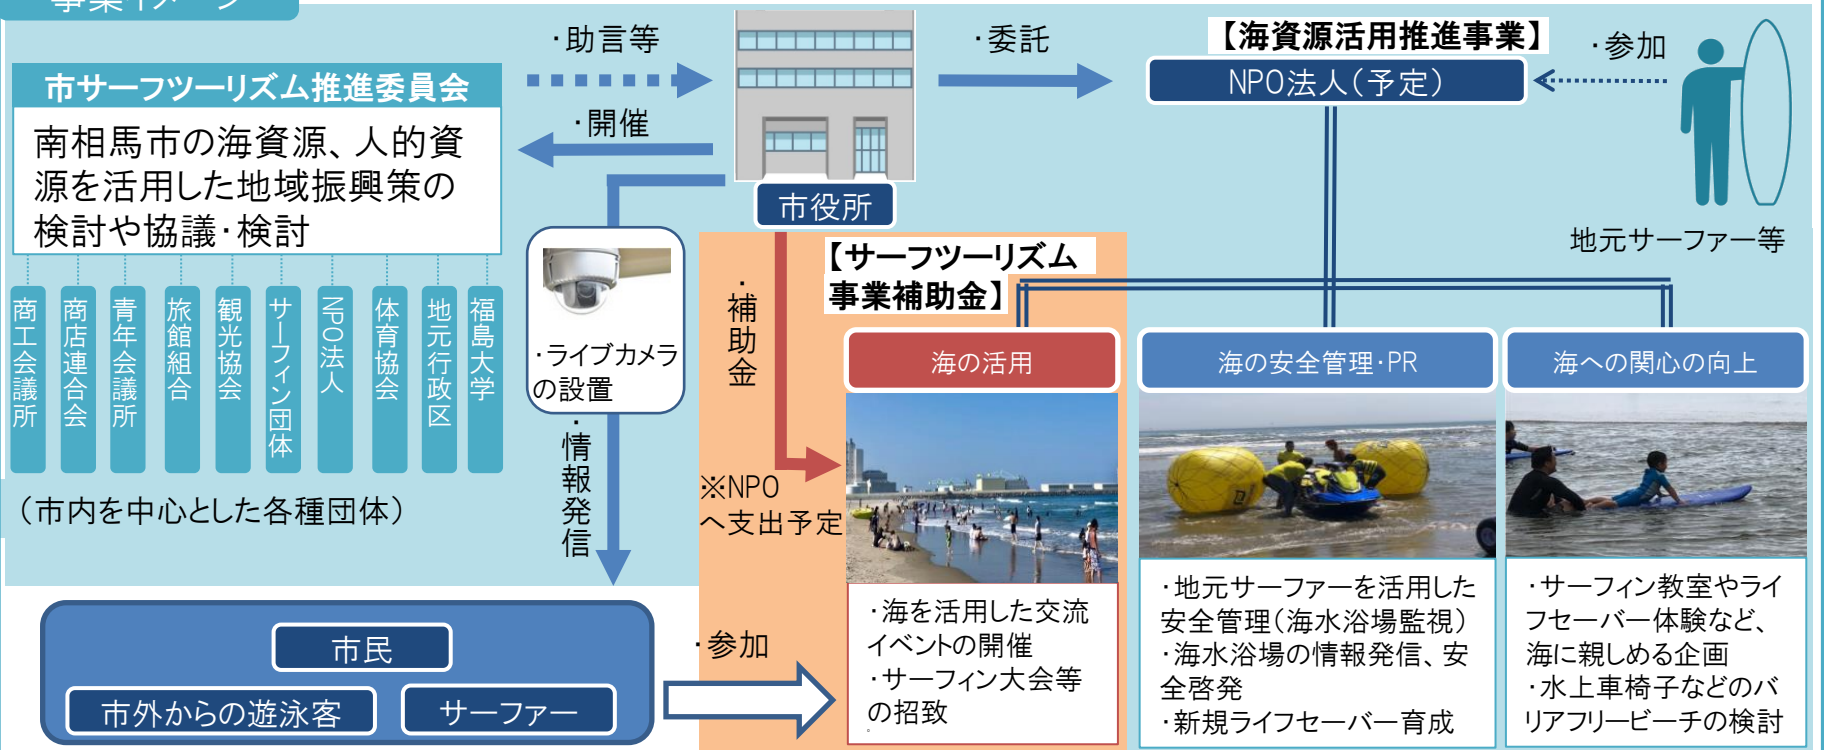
事業イメージ

市サーフツーリズム推進委員会

南相馬市の海資源、人的資源を活用した地域振興策の検討や協議・検討

商工会議所
商店連合会
青年会議所
旅館組合
観光協会
サーフィン団体
NPO法人
体育協会
地元行政区
福島大学

（市内を中心とした各種団体）

・助言等

・開催

市役所

・委託

【海資源活用推進事業】

NPO法人（予定）

・参加

地元サーファー等

・ライブカメラの設置

・情報発信

・補助金

※NPOへ支出予定

【サーフツーリズム事業補助金】

海の活用

海の安全管理・PR

海への関心の向上

・海を活用した交流イベントの開催
・サーフィン大会等の招致

・地元サーファーを活用した安全管理（海水浴場監視）
・海水浴場の情報発信、安全啓発
・新規ライフセーバー育成

・サーフィン教室やライフセーバー体験など、海に親しめる企画
・水上車椅子などのバリアフリービーチの検討

市民

市外からの遊泳客

サーファー

・参加